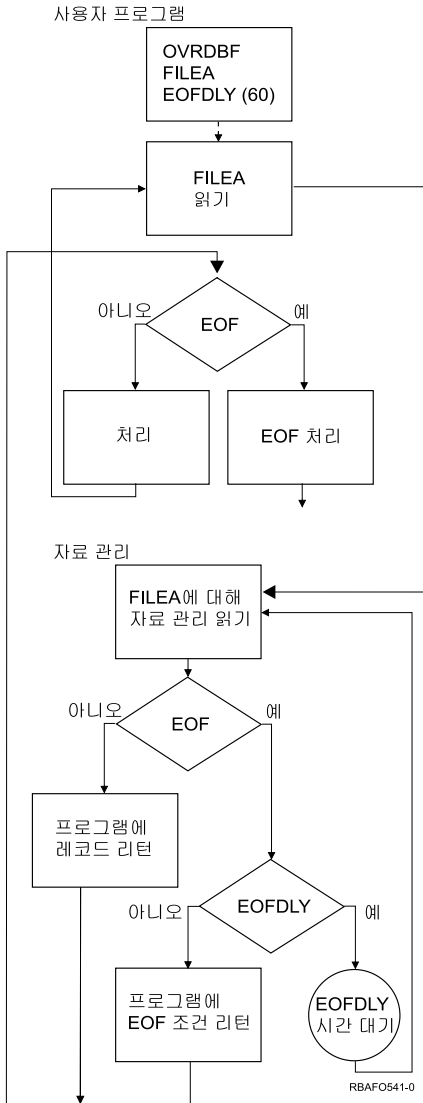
사용자 프로그램

OVRDBF
FILEA
EOFDLY (60)

FILEA
읽기

아니오

EOF

예

처리

EOF 처리

자료 관리

FILEA에 대해
자료 관리 읽기

아니오

EOF

예

프로그램에
레코드 리턴

아니오

EOFDLY

예

프로그램에
EOF 조건 리턴

EOFDLY
시간 대기

RBAFO541-0